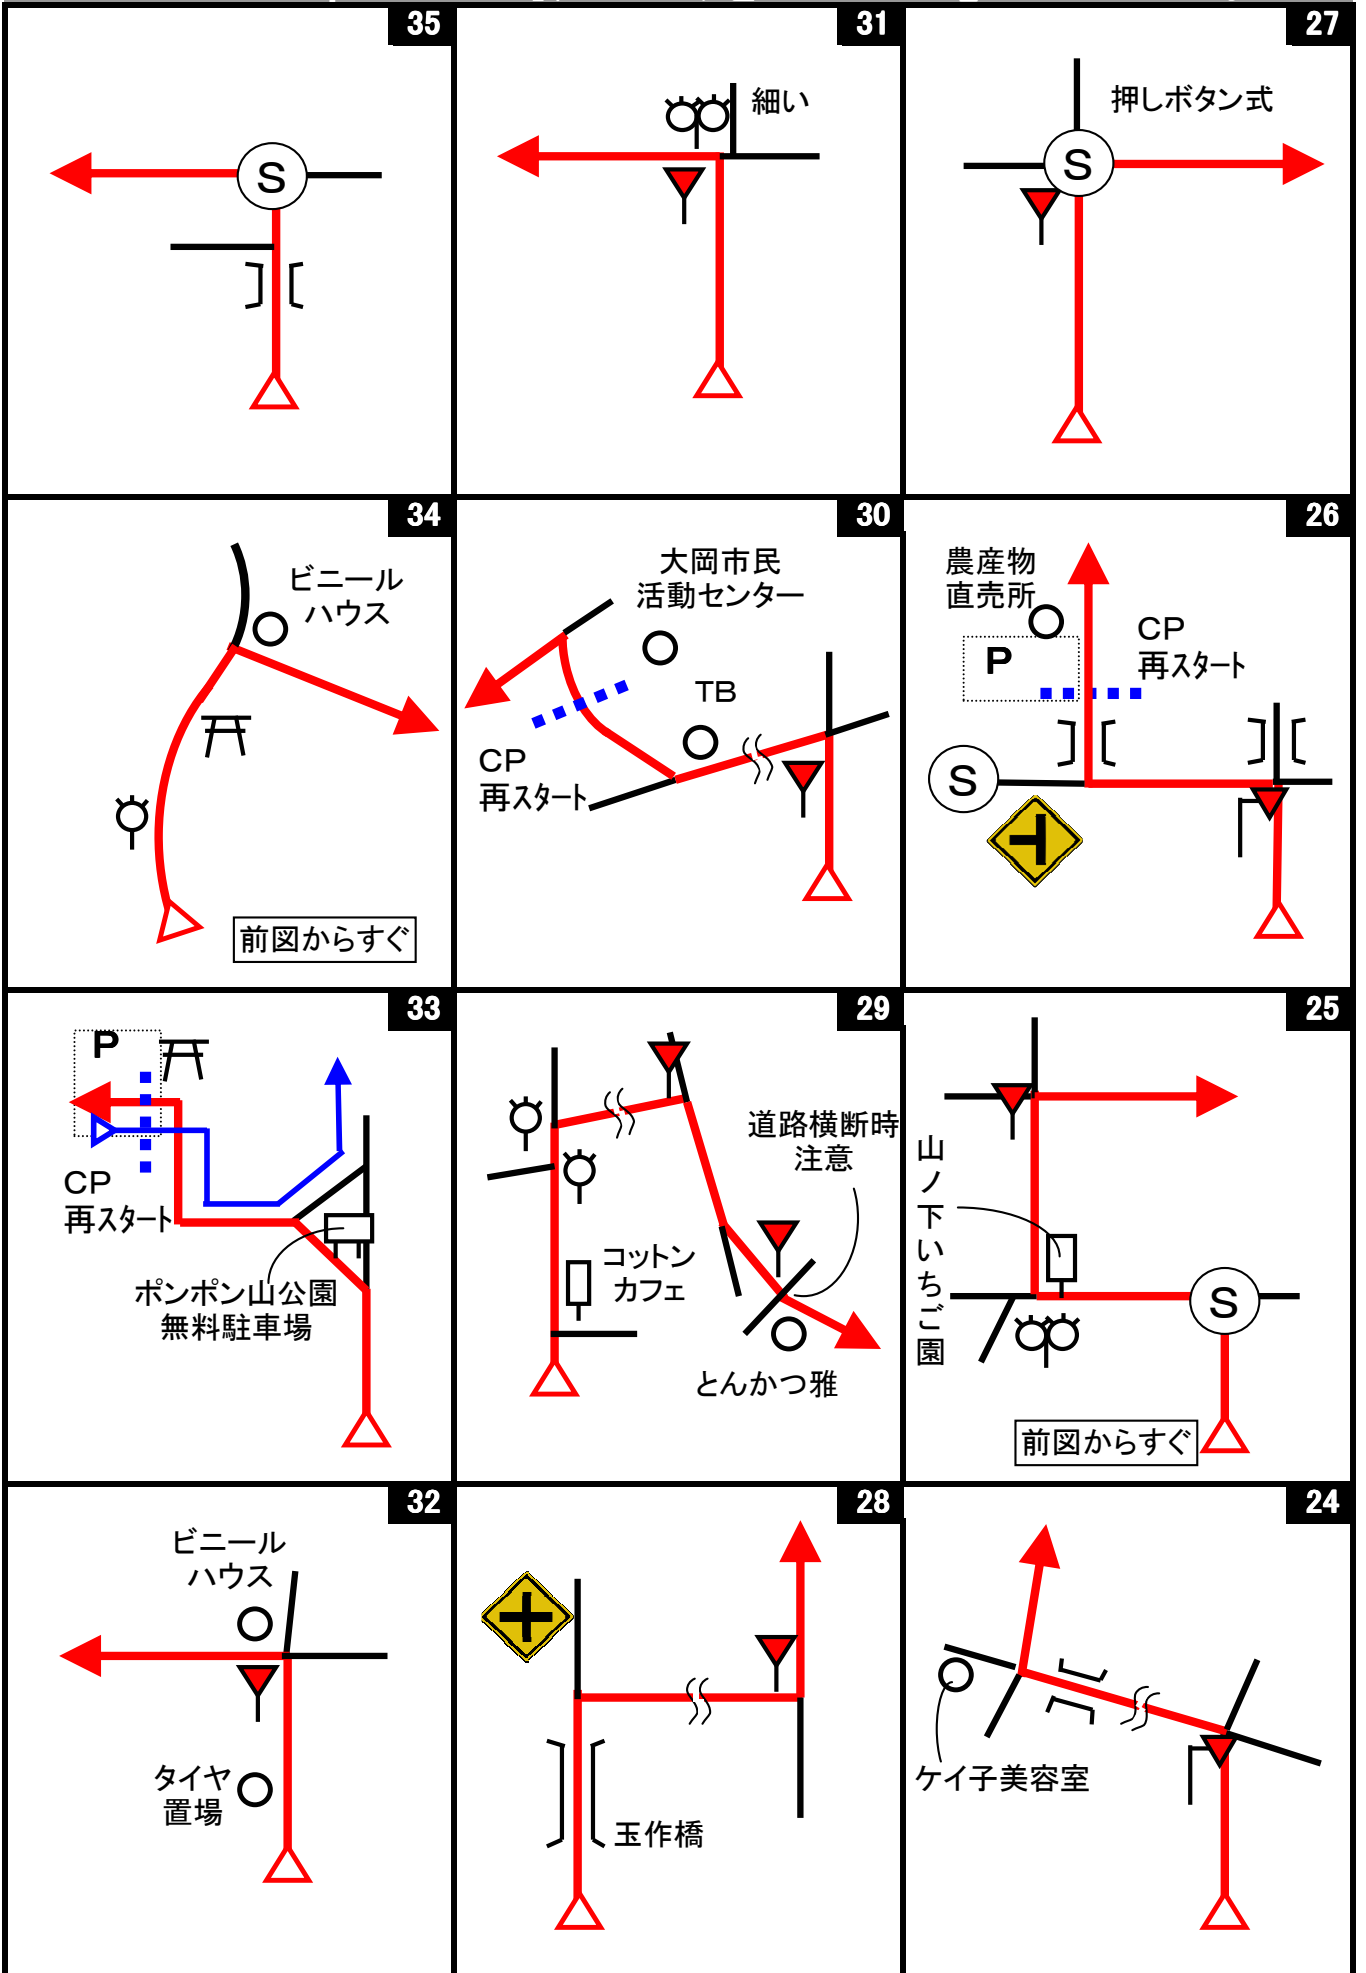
35
S

31
細い

27
押しボタン式
S

34
ビニール
ハウス
前図からすぐ

30
大岡市民
活動センター
TB
CP
再スタート

26
農産物
直売所
P
CP
再スタート
S

33
P
CP
再スタート
ポンポン山公園
無料駐車場

29
道路横断時
注意
コットン
カフェ
とんかつ雅

25
山ノ下いちご園
S
前図からすぐ

32
ビニール
ハウス
タイヤ
置場

28
玉作橋

24
ケイ子美容室